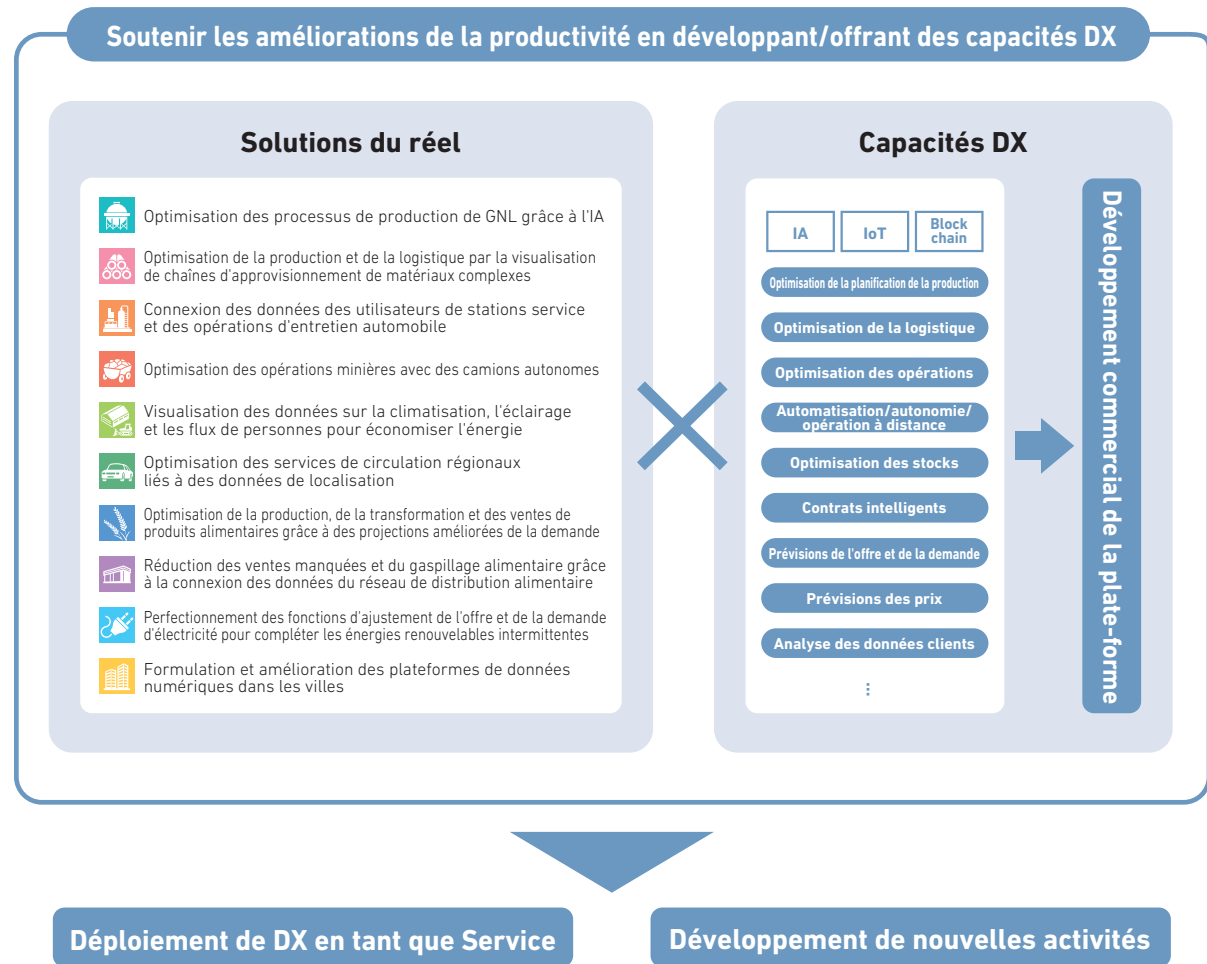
Soutenir les améliorations de la productivité en développant/offrant des capacités DX

Solutions du réel

Optimisation des processus de production de GNL grâce à l'IA

Optimisation de la production et de la logistique par la visualisation de chaînes d'approvisionnement de matériaux complexes

Connexion des données des utilisateurs de stations service et des opérations d'entretien automobile

Optimisation des opérations minières avec des camions autonomes

Visualisation des données sur la climatisation, l'éclairage et les flux de personnes pour économiser l'énergie

Optimisation des services de circulation régionaux liés à des données de localisation

Optimisation de la production, de la transformation et des ventes de produits alimentaires grâce à des projections améliorées de la demande

Réduction des ventes manquées et du gaspillage alimentaire grâce à la connexion des données du réseau de distribution alimentaire

Perfectionnement des fonctions d'ajustement de l'offre et de la demande d'électricité pour compléter les énergies renouvelables intermittentes

Formulation et amélioration des plateformes de données numériques dans les villes

Capacités DX

IA

IoT

Block chain

Optimisation de la planification de la production

Optimisation de la logistique

Optimisation des opérations

Automatisation/autonomie/ opération à distance

Optimisation des stocks

Contrats intelligents

Prévisions de l'offre et de la demande

Prévisions des prix

Analyse des données clients

⋮

Développement commercial de la plate-forme

Déploiement de DX en tant que Service

Développement de nouvelles activités